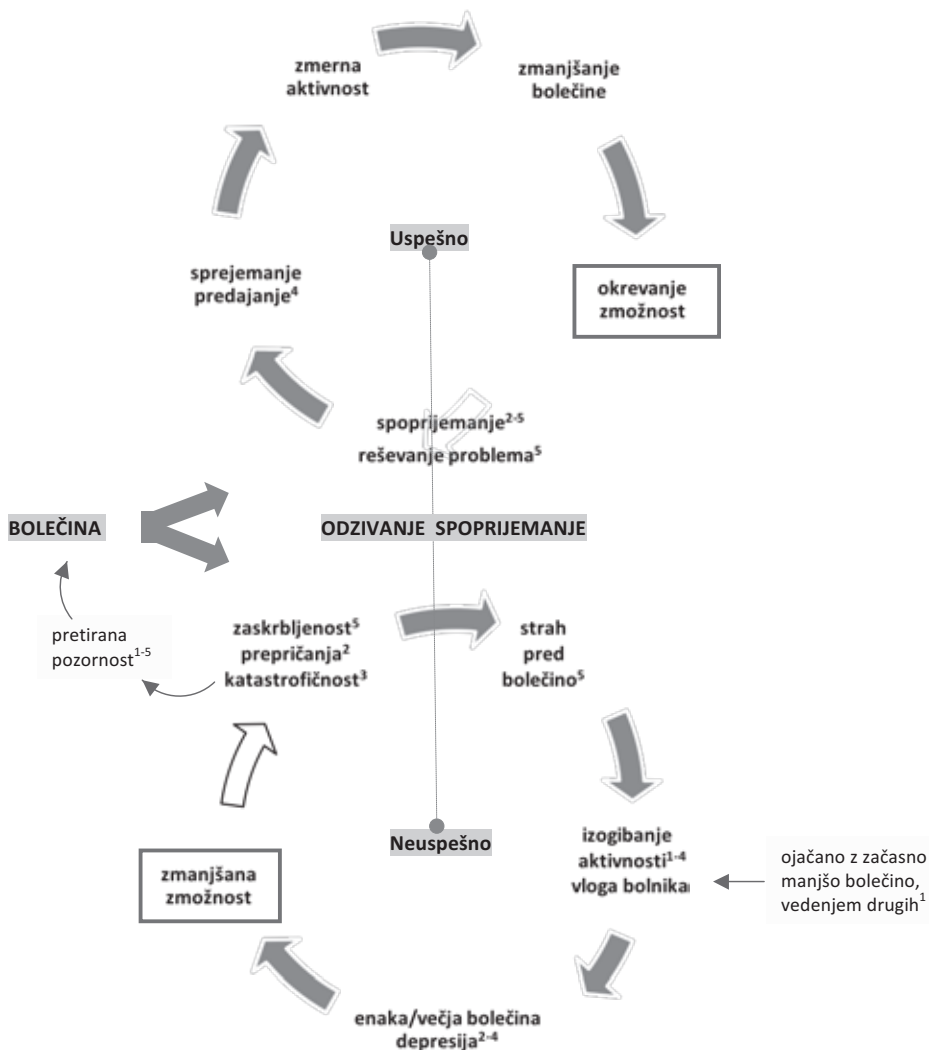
zmerna aktivnost

zmanjšanje bolečine

Uspešno

sprejemanje predajanje$^4$

okrevanje zmožnost

spoprijemanje$^{2-5}$
reševanje problema$^5$

BOLEČINA

ODZIVANJE SPOPRIJEMANJE

pretirana pozornost$^{1-5}$

zaskrbljenost$^5$
prepričanja$^2$
katastrofičnost$^3$

strah pred bolečino$^5$

Neuspešno

zmanjšana zmožnost

izogibanje aktivnosti$^{1-4}$
vloga bolnika

ojačano z začasno manjšo bolečino, vedenjem drugih$^1$

enaka/večja bolečina
depresija$^{2-4}$